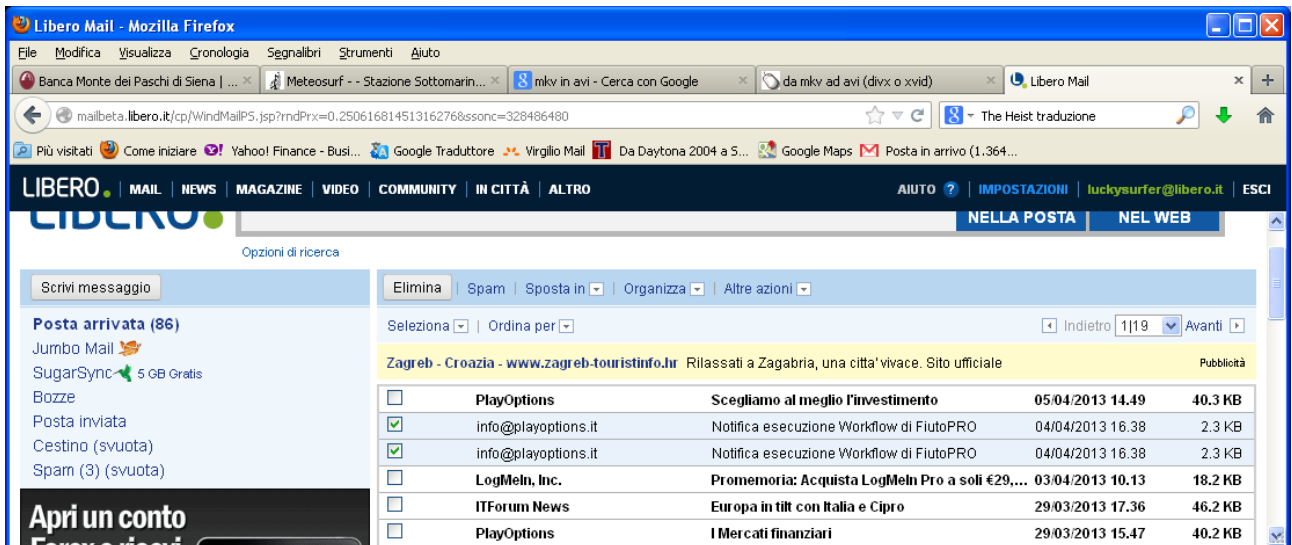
Libero Mail - Mozilla Firefox

File Modifica Visualizza Cronologia Segnalibri Strumenti Aiuto

Banca Monte dei Paschi di Siena | ... × Meteosurf - - Stazione Sottomarin... × mkv in avi - Cerca con Google × da mkv ad avi (divx o xvid) × Libero Mail × +

mailbeta.libero.it/cp/WindMailPS.jsp?rndPrx=0.250616814513162768ssonc=328486480

The Heist traduzione

Più visitati Come iniziare Yahoo! Finance - Busi... Google Traduttore Virgilio Mail Da Daytona 2004 a S... Google Maps Posta in arrivo (1.364...

LIBERO. | MAIL | NEWS | MAGAZINE | VIDEO | COMMUNITY | IN CITTÀ | ALTRO

AIUTO ? | IMPOSTAZIONI | luckysurfer@libero.it | ESCI

NELLA POSTA | NEL WEB

Opzioni di ricerca

Scrivi messaggio

Posta arrivata (86)
Jumbo Mail
SugarSync 5 GB Gratis
Bozze
Posta inviata
Cestino (svuota)
Spam (3) (svuota)

Apri un conto

Elimina | Spam | Sposta in | Organizza | Altre azioni

Seleziona | Ordina per

Indietro 1|19 Avanti

Zagreb - Croazia - www.zagreb-touristinfo.hr Rilassati a Zagabria, una citta' vivace. Sito ufficiale

Pubblicità

| | | | | |
|---|---|---|---|---|
| ☐ | PlayOptions | Scegliamo al meglio l'investimento | 05/04/2013 14.49 | 40.3 KB |
| ☑ | info@playoptions.it | Notifica esecuzione Workflow di FiutoPRO | 04/04/2013 16.38 | 2.3 KB |
| ☑ | info@playoptions.it | Notifica esecuzione Workflow di FiutoPRO | 04/04/2013 16.38 | 2.3 KB |
| ☐ | LogMeIn, Inc. | Promemoria: Acquista LogMeIn Pro a soli €29,... | 03/04/2013 10.13 | 18.2 KB |
| ☐ | ITForum News | Europa in tilt con Italia e Cipro | 29/03/2013 17.36 | 46.2 KB |
| ☐ | PlayOptions | I Mercati finanziari | 29/03/2013 15.47 | 40.2 KB |